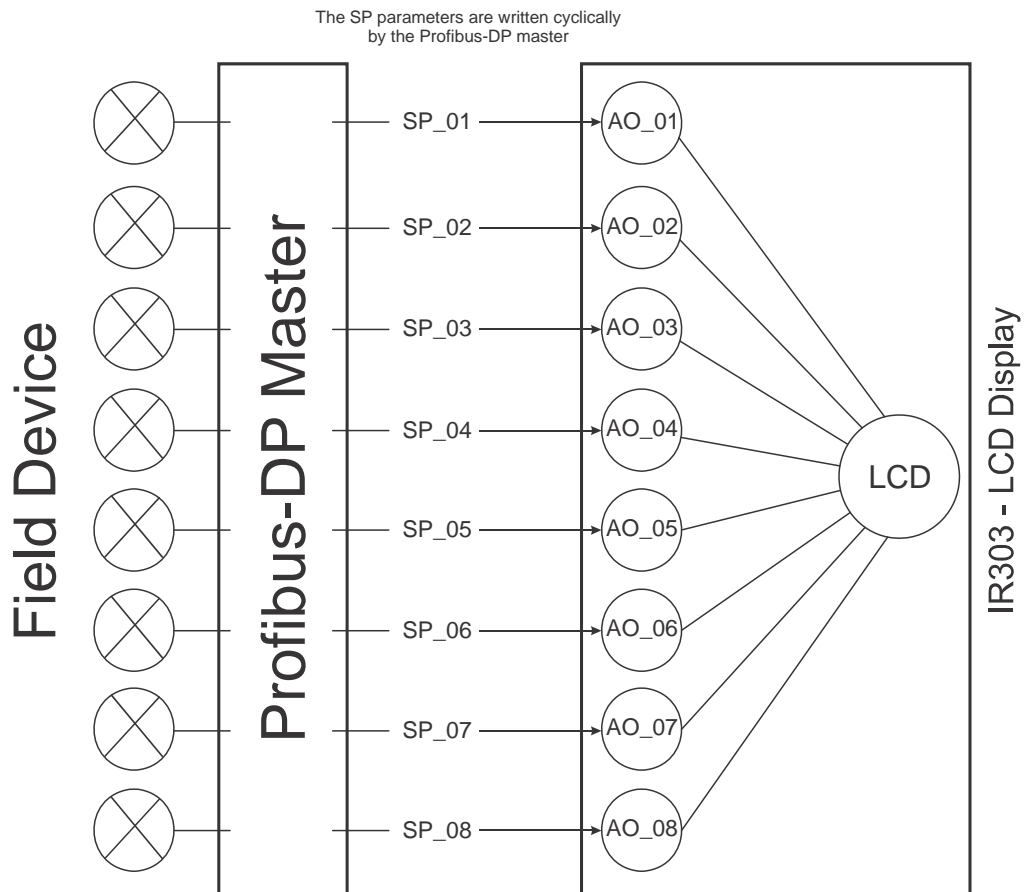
The SP parameters are written cyclically by the Profibus-DP master

Field Device

Profibus-DP Master

SP_01
SP_02
SP_03
SP_04
SP_05
SP_06
SP_07
SP_08

AO_01
AO_02
AO_03
AO_04
AO_05
AO_06
AO_07
AO_08

LCD

IR303 - LCD Display